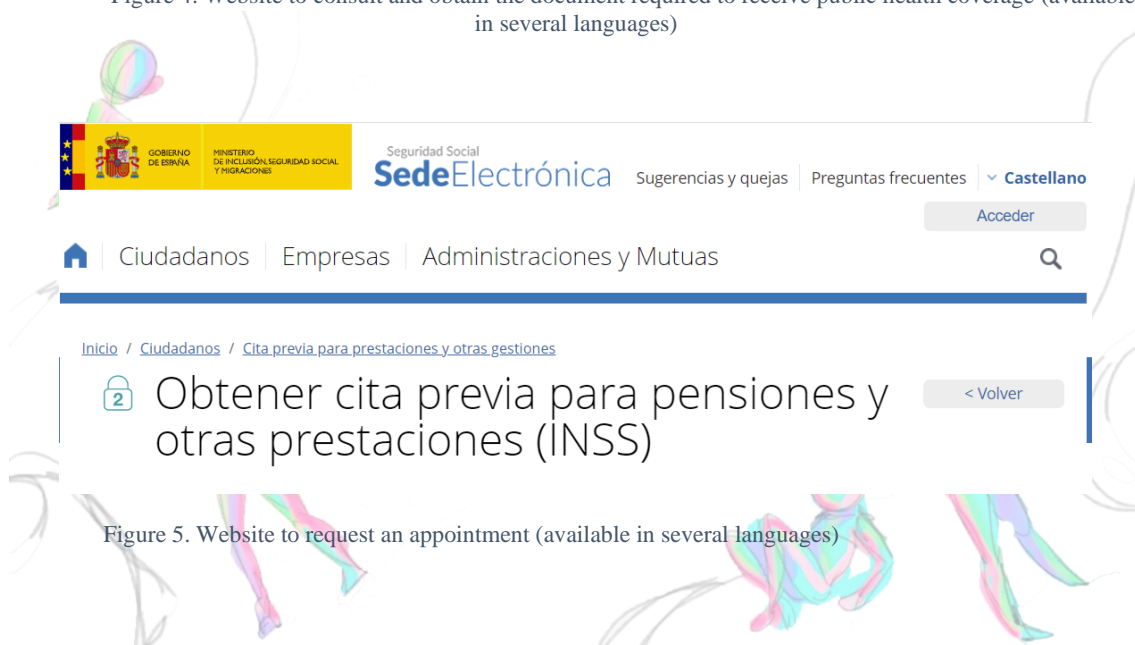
Figure 4. Website to consult and obtain the document required to receive public health coverage (available in several languages)

GOBIERNO DE ESPAÑA MINISTERIO DE INCLUSIÓN, SEGURIDAD SOCIAL Y MIGRACIONES

Seguridad Social
SedeElectrónica

Sugerencias y quejas | Preguntas frecuentes | Castellano

Acceder

Ciudadanos | Empresas | Administraciones y Mutuas

Inicio / Ciudadanos / Cita previa para prestaciones y otras gestiones

2 Obtener cita previa para pensiones y otras prestaciones (INSS)

< Volver

Figure 5. Website to request an appointment (available in several languages)